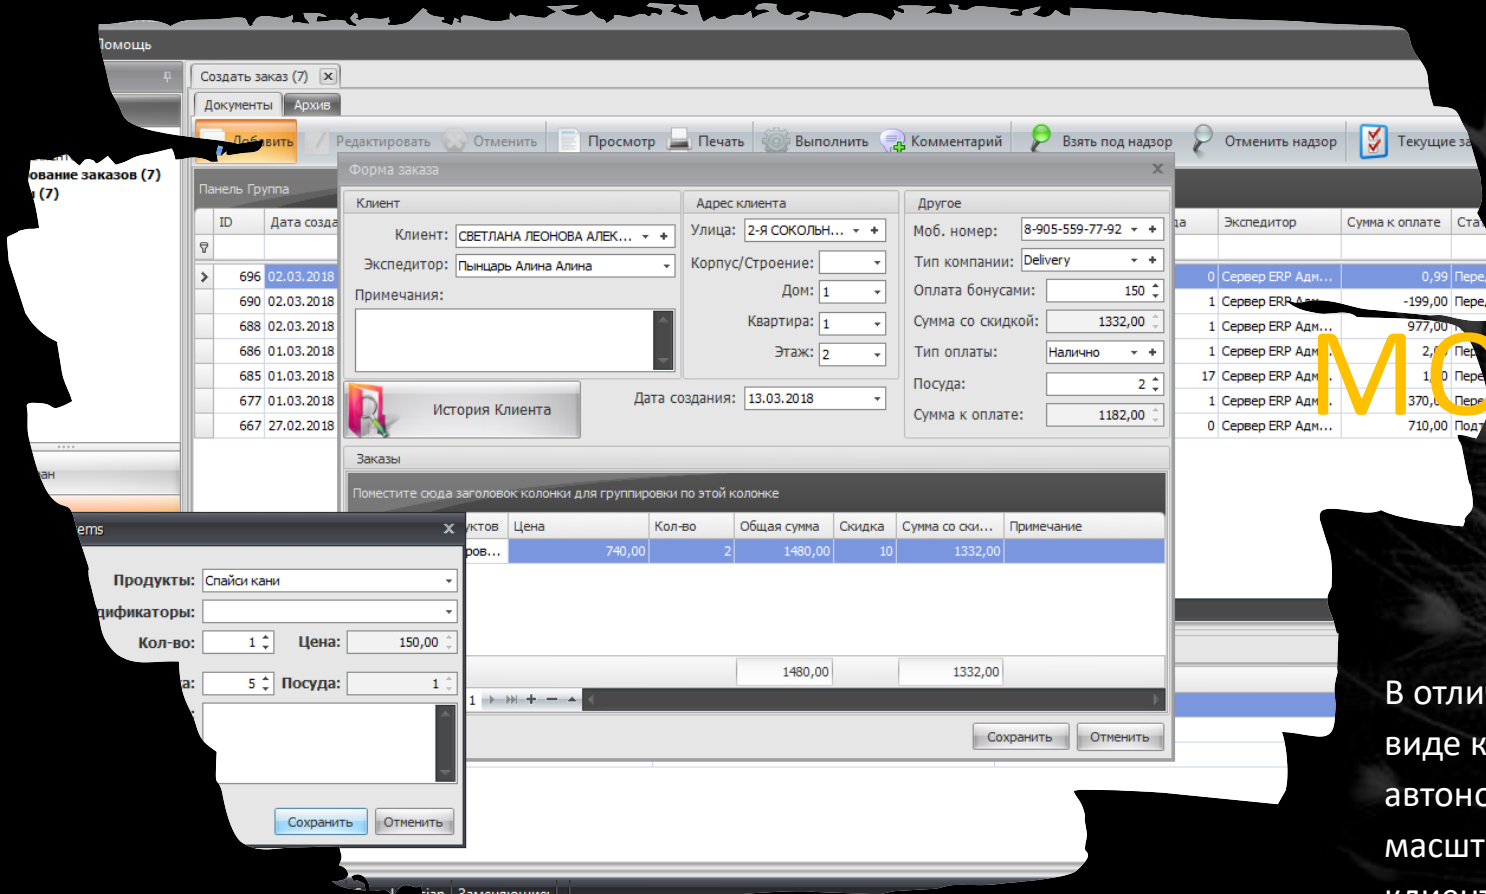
Помощь

Создать заказ (7)

Документы Архив

Добавить Редактировать Отменить Просмотр Печать Выполнить Комментарий Взять под надзор Отменить надзор Текущие за

ование заказов (7)
(7)

Панель Группа

| ID | Дата созда |
|---|---|
| 696 | 02.03.2018 |
| 690 | 02.03.2018 |
| 688 | 02.03.2018 |
| 686 | 01.03.2018 |
| 685 | 01.03.2018 |
| 677 | 01.03.2018 |
| 667 | 27.02.2018 |

| да | Экспедитор | Сумма к оплате | Ста |
|---|---|---|---|
| 0 | Сервер ERP Адм... | 0,99 | Пере |
| 1 | Сервер ERP Адм... | -199,00 | Пере |
| 1 | Сервер ERP Адм... | 977,00 | |
| 1 | Сервер ERP Адм | 2,0 | Пер |
| 17 | Сервер ERP Адм | 1,0 | Пере |
| 1 | Сервер ERP Адм | 370,0 | Пере |
| 0 | Сервер ERP Адм... | 710,00 | Под |

Форма заказа

Клиент
Клиент: СВЕТЛАНА ЛЕОНОВА АЛЕК...
Экспедитор: Пыльцарь Алина Алина
Примечания:

История Клиента

Адрес клиента
Улица: 2-Я СОКОЛЬН...
Корпус/Строение:
Дом: 1
Квартира: 1
Этаж: 2

Дата создания: 13.03.2018

Другое
Моб. номер: 8-905-559-77-92
Тип компании: Delivery
Оплата бонусами: 150
Сумма со скидкой: 1332,00
Тип оплаты: Налично
Посуда: 2
Сумма к оплате: 1182,00

Заказы

Поместите сюда заголовок колонки для группировки по этой колонке

| уктов | Цена | Кол-во | Общая сумма | Скидка | Сумма со ски... | Примечание |
|---|---|---|---|---|---|---|
| ров... | 740,00 | 2 | 1480,00 | 10 | 1332,00 | |

1480,00 1332,00

1

Сохранить Отменить

ems

Продукты: Спайси кани
дификаторы:
Кол-во: 1 Цена: 150,00
а: 5 Посуда: 1

Сохранить Отменить

ан

МО

В отли
виде к
автоно
масшт